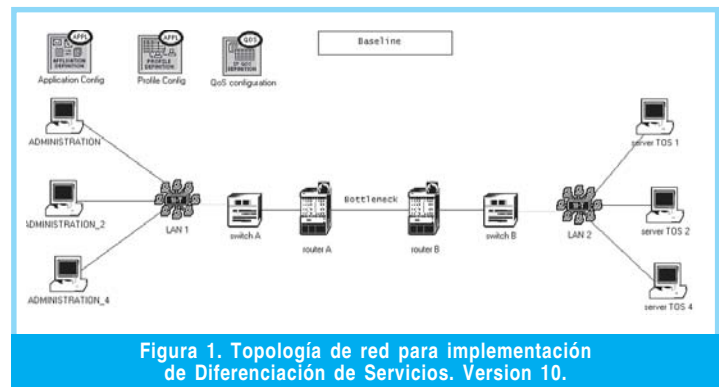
APPL
APPLICATION DEFINITION
Application Config

APPL
PROFILE DEFINITION
Profile Config

QOS
IP QOS DEFINITION
QoS configuration

Baseline

ADMINISTRATION

ADMINISTRATION_2

ADMINISTRATION_4

LAN 1

switch A

router A

Bottleneck

router B

switch B

LAN 2

server TOS 1

server TOS 2

server TOS 4

Figura 1. Topología de red para implementación de Diferenciación de Servicios. Version 10.